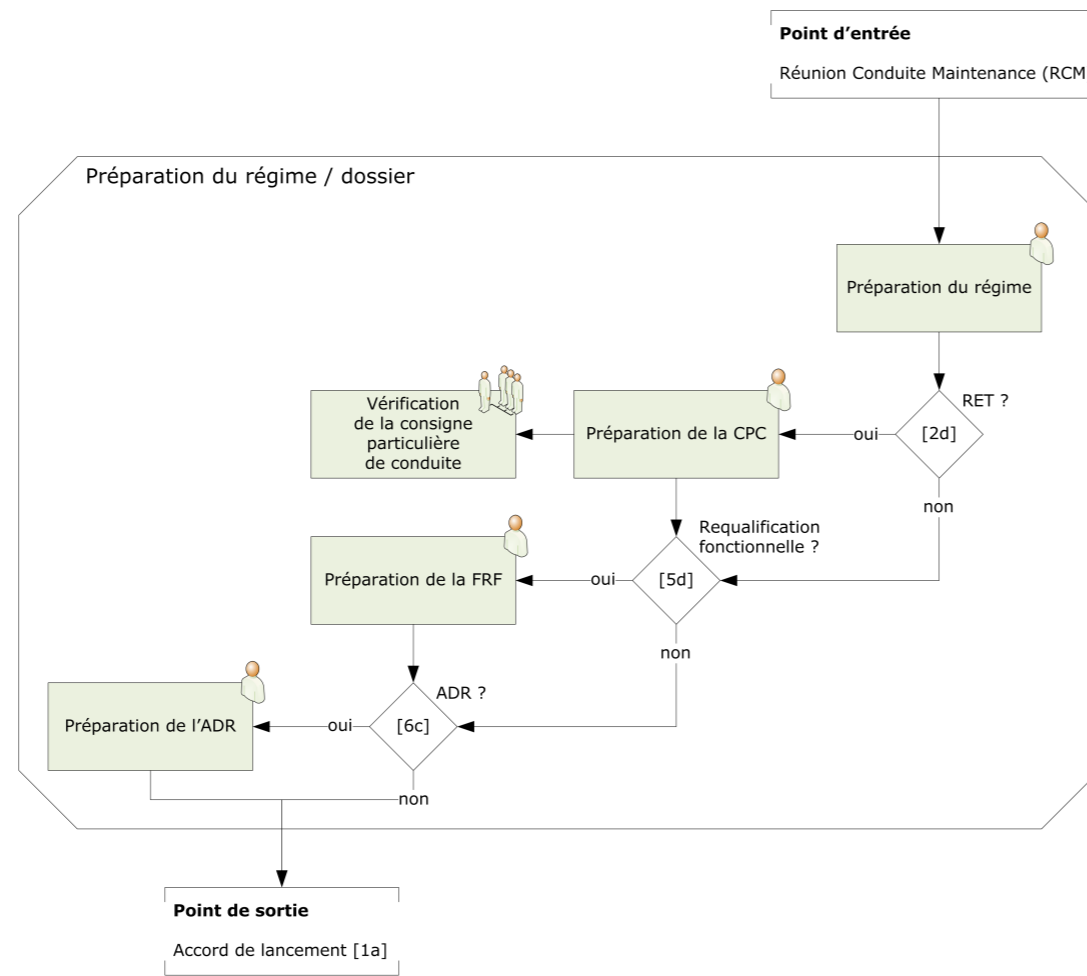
**Point d'entrée**

Réunion Conduite Maintenance (RCM

Préparation du régime / dossier

Préparation du régime

RET ?

[2d]

oui

non

Préparation de la CPC

Vérification de la consigne particulière de conduite

Requalification fonctionnelle ?

[5d]

oui

non

Préparation de la FRF

ADR ?

[6c]

oui

non

Préparation de l'ADR

**Point de sortie**

Accord de lancement [1a]